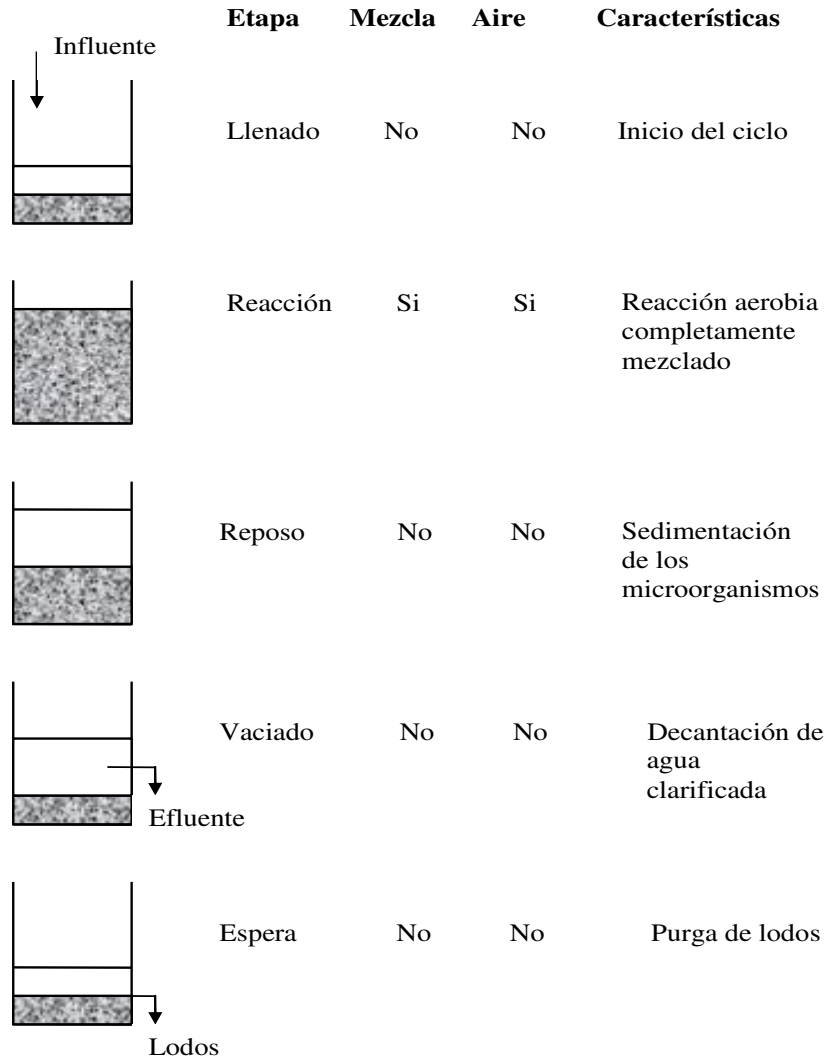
Influente

| Etapa | Mezcla | Aire | Características |
|---|---|---|---|
| Llenado | No | No | Inicio del ciclo |
| Reacción | Si | Si | Reacción aerobia completamente mezclado |
| Reposo | No | No | Sedimentación de los microorganismos |
| Vaciado | No | No | Decantación de agua clarificada |
| Espera | No | No | Purga de lodos |

Efluente

Lodos